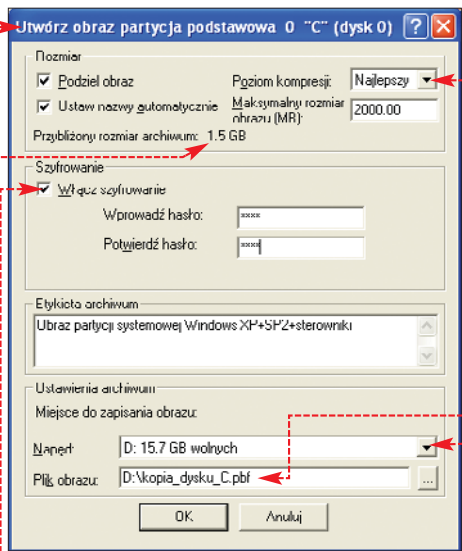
Utwórz obraz partycja podstawowa 0 "C" (dysk 0)

Rozmiar

Podziel obraz

Ustaw nazwy automatycznie

Poziom kompresji: Najlepszy

Maksymalny rozmiar obrazu (MB): 2000.00

Przybliżony rozmiar archiwum: 1.5 GB

Szyfrowanie

Włącz szyfrowanie

Wprowadź hasło: ****

Potwierdź hasło: ****

Etykieta archiwum

Obraz partycji systemowej Windows XP+SP2+sterowniki

Ustawienia archiwum

Miejsce do zapisania obrazu:

Napęd: D: 15.7 GB wolnych

Plik obrazu: D:\kopia_dysku_C.pbf

...

OK

Anuluj